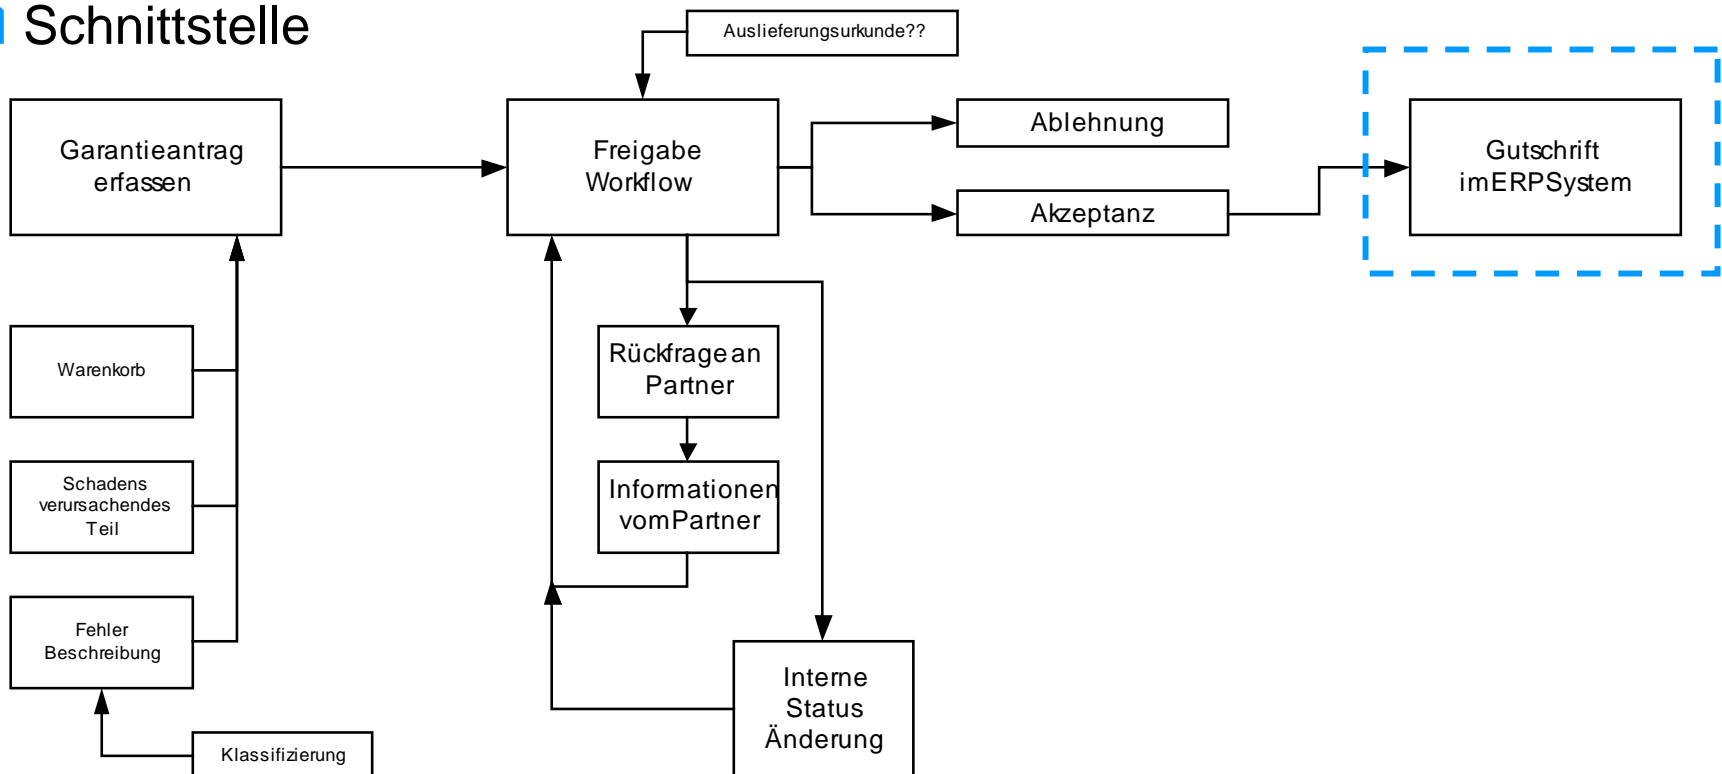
Schnittstelle

Auslieferungsurkunde??

Garantieantrag erfassen

Freigabe Workflow

Ablehnung

Akzeptanz

Gutschrift imERPSystem

Warenkorb

Schadens verursachendes Teil

Fehler Beschreibung

Klassifizierung

Rückfrage an Partner

Informationen vomPartner

Interne Status Änderung